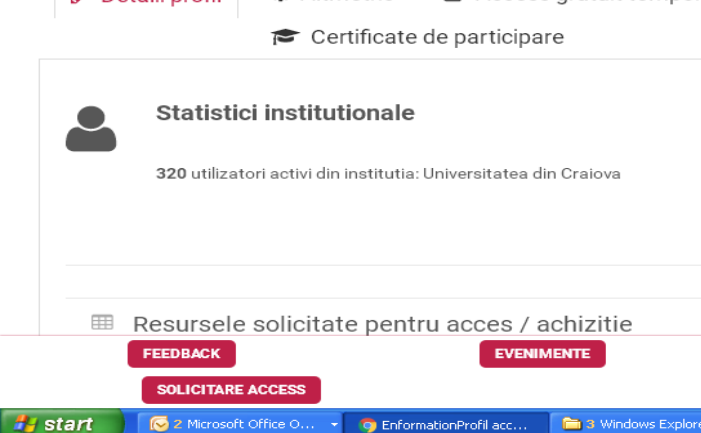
Certificate de participare

Statistici institutionale

320 utilizatori activi din institutia: Universitatea din Craiova

Resursele solicitate pentru acces / achizitie

FEEDBACK

EVENIMENTE

SOLICITARE ACCESS

start

2 Microsoft Office O...

EnformationProfil acc...

3 Windows Explore